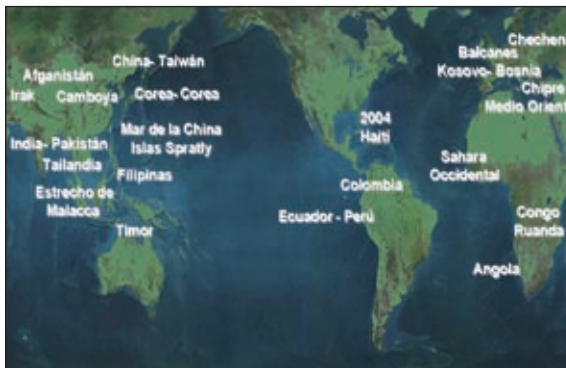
Afganistán
Irak
Camboya
China- Taiwán
Corea- Corea
India- Pakistán
Tailandia
Mar de la China
Islas Spratly
Filipinas
Estrecho de Malacca
Timor
2004
Haití
Colombia
Ecuador - Perú
Sahara Occidental
Balcanes
Kosovo- Bosnia
Chechen
Chipre
Medio Orient
Congo
Ruanda
Angola